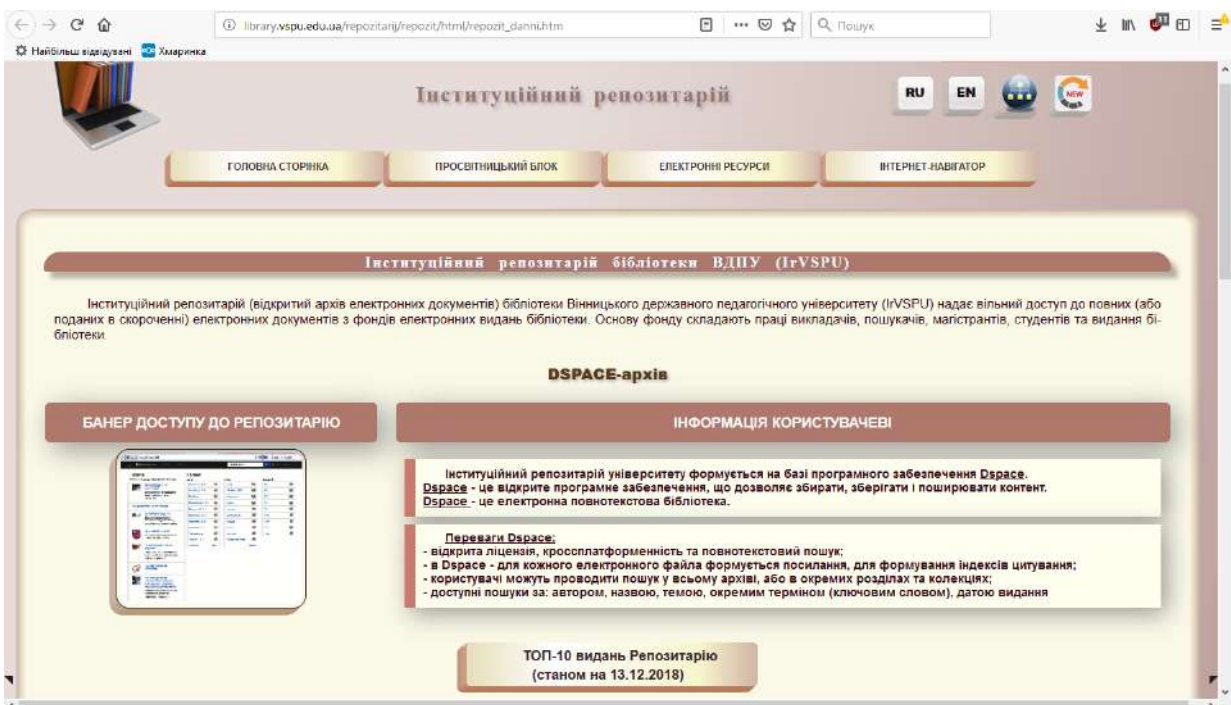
library.vspu.edu.ua/repozitarij/repozit/html/repozit_danni.htm

Пошук

Найбільш відвідувані Хмаринка

Інституційний репозитарій

RU EN

NEW

ГОЛОВНА СТОРІНКА

ПРОСВІТНИЦЬКИЙ БЛОК

ЕЛЕКТРОННІ РЕСУРСИ

ІНТЕРНЕТ-НАВІГАТОР

Інституційний репозитарій бібліотеки ВДПУ (IrVSPU)

Інституційний репозитарій (відкритий архів електронних документів) бібліотеки Вінницького державного педагогічного університету (IrVSPU) надає вільний доступ до повних (або поданих в скороченні) електронних документів з фондів електронних видань бібліотеки. Основу фонду складають праці викладачів, пошукачів, магістрантів, студентів та видання бібліотеки.

DSPACE-архів

БАНЕР ДОСТУПУ ДО РЕПОЗИТАРІЮ

ІНФОРМАЦІЯ КОРИСТУВАЧЕВІ

Інституційний репозитарій університету формується на базі програмного забезпечення Dspace.
Dspace - це відкрите програмне забезпечення, що дозволяє збирати, зберігати і поширювати контент.
Dspace - це електронна повнотекстова бібліотека.

Переваги Dspace:
- відкрита ліцензія, кроссплатформенність та повнотекстовий пошук;
- в Dspace - для кожного електронного файла формується посилання, для формування індексів цитування;
- користувачі можуть проводити пошук у всьому архіві, або в окремих розділах та колекціях;
- доступні пошуки за: автором, назвою, темою, окремим терміном (ключовим словом), датою видання

ТОП-10 видань Репозитарію
(станом на 13.12.2018)